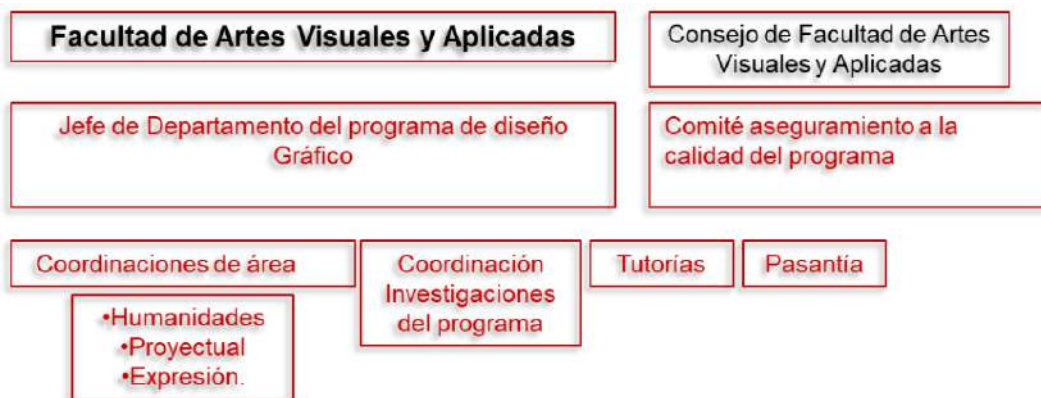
Facultad de Artes Visuales y Aplicadas

Consejo de Facultad de Artes Visuales y Aplicadas

Jefe de Departamento del programa de diseño Gráfico

Comité aseguramiento a la calidad del programa

Coordinaciones de área

•Humanidades
•Proyectual
•Expresión.

Coordinación Investigaciones del programa

Tutorías

Pasantía